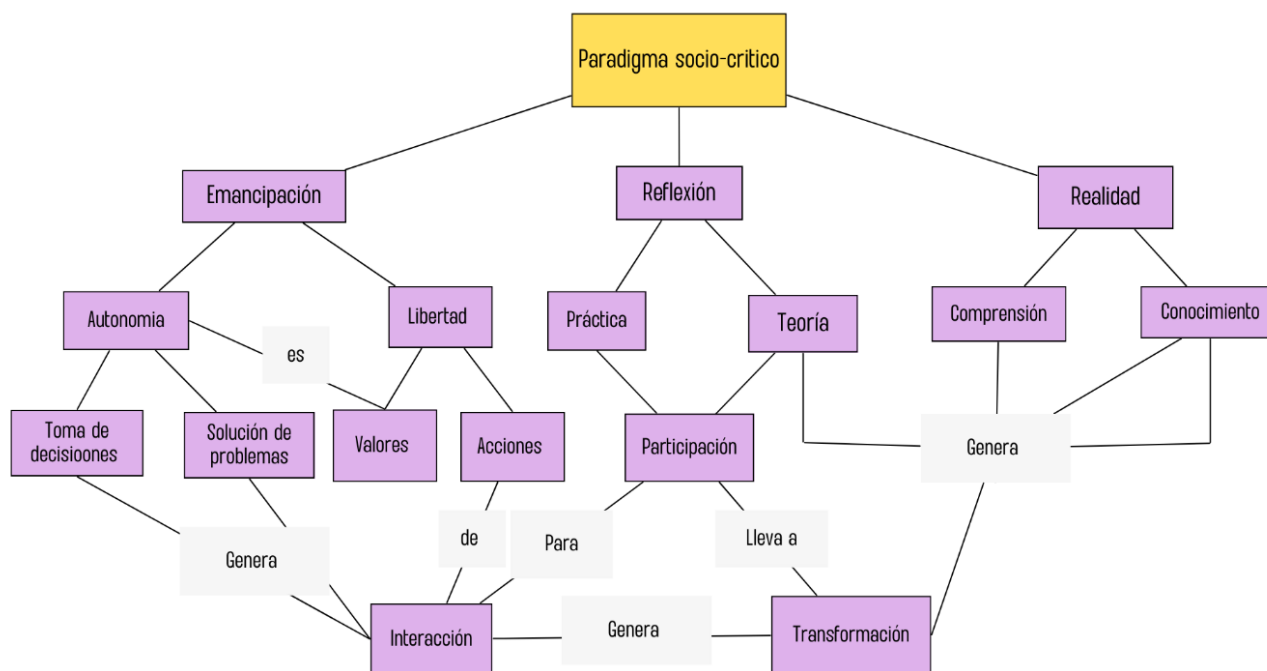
Paradigma socio-critico

Emancipación

Reflexión

Realidad

Autonomia

es

Libertad

Práctica

Teoría

Comprensión

Conocimiento

Toma de decisioones

Solución de problemas

Valores

Acciones

Participación

Genera

de

Para

Lleva a

Genera

Interacción

Genera

Transformación